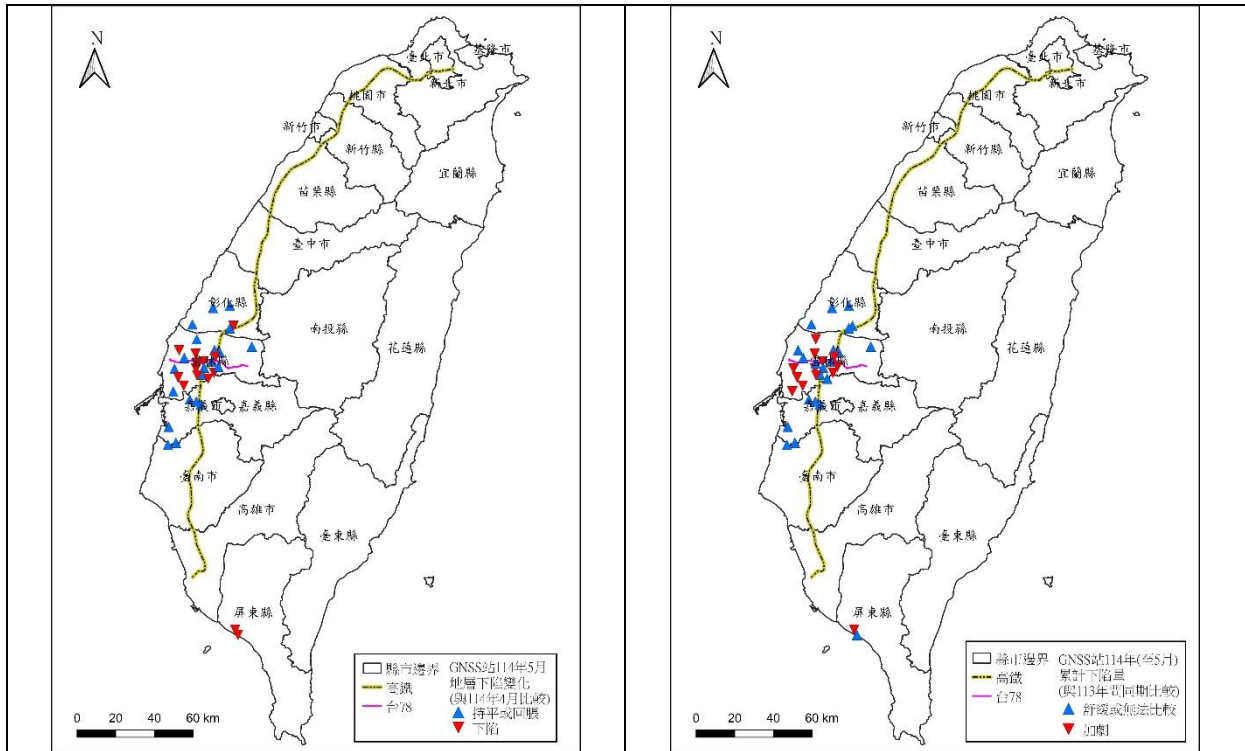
N

臺北市 基隆市
新北市
桃園市
新竹市
新竹縣
宜蘭縣
苗栗縣
臺中市
彰化縣
南投縣
花蓮縣
雲林縣
嘉義市 嘉義縣
臺南市
高雄市
臺東縣
屏東縣

縣市邊界
高鐵
台78
GNSS站114年5月地層下陷變化(與114年4月比較)
持平或回彈
下陷

0 20 40 60 km

N

臺北市 基隆市
新北市
桃園市
新竹市
新竹縣
宜蘭縣
苗栗縣
臺中市
彰化縣
南投縣
花蓮縣
雲林縣
嘉義市 嘉義縣
臺南市
高雄市
臺東縣
屏東縣

縣市邊界
高鐵
台78
GNSS站114年(至5月)累計下陷量(與113年同期比較)
舒緩或無法比較
加劇

0 20 40 60 km